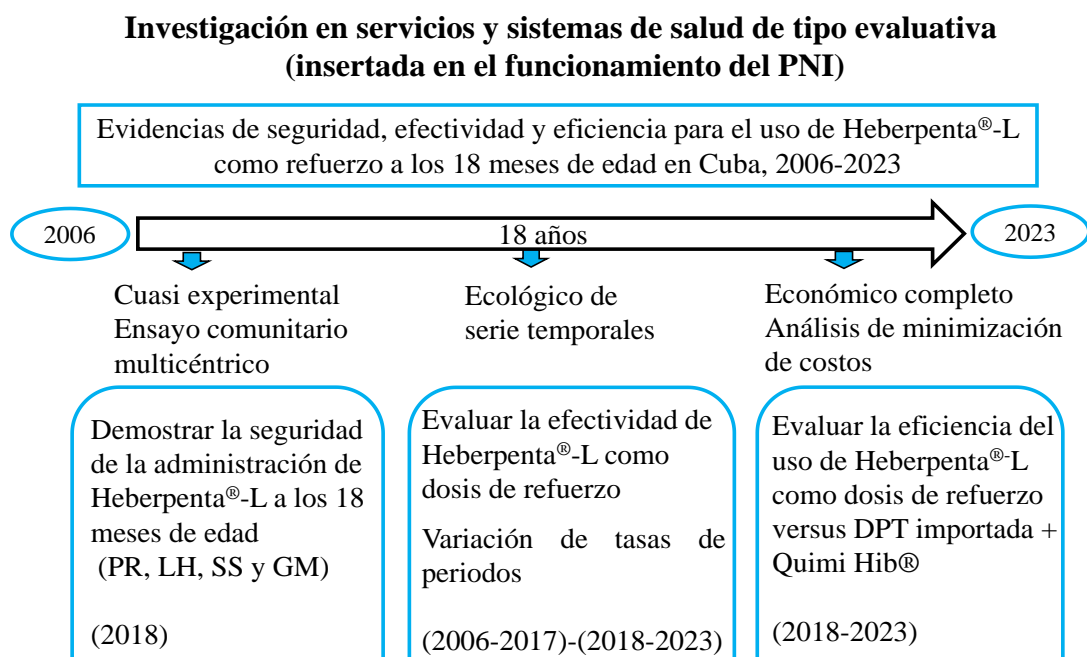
**Investigación en servicios y sistemas de salud de tipo evaluativa (insertada en el funcionamiento del PNI)**

Evidencias de seguridad, efectividad y eficiencia para el uso de Heberpenta®-L como refuerzo a los 18 meses de edad en Cuba, 2006-2023

2006

18 años

2023

Cuasi experimental
Ensayo comunitario multicéntrico

Ecológico de serie temporales

Económico completo
Análisis de minimización de costos

Demostrar la seguridad de la administración de Heberpenta®-L a los 18 meses de edad
(PR, LH, SS y GM)

(2018)

Evaluar la efectividad de Heberpenta®-L como dosis de refuerzo

Variación de tasas de periodos

(2006-2017)-(2018-2023)

Evaluar la eficiencia del uso de Heberpenta®-L como dosis de refuerzo versus DPT importada + Quimi Hib®

(2018-2023)